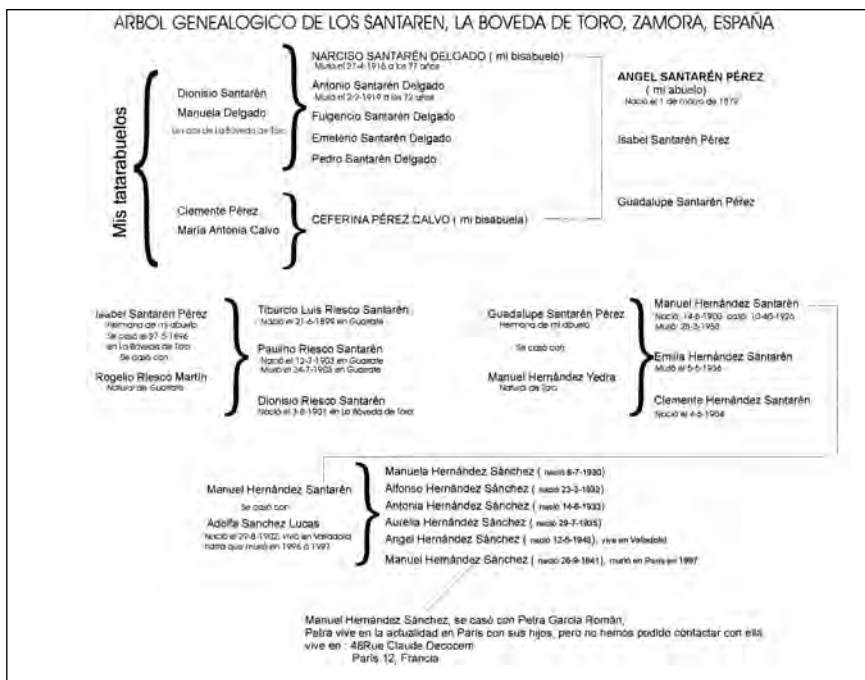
ARBOL GENEALOGICO DE LOS SANTAREN, LA BOVEDA DE TORO, ZAMORA, ESPAÑA

Mis tatarabuelos

Dionisio Santarén
Manuela Delgado
Un pos de la Boveda de Toro

NARCISO SANTARÉN DELGADO ( mi bisabuelo)
Murió el 21-4-1916 a los 77 años
Antonio Santarén Delgado
Murió el 2-2-1919 a los 72 años
Fulgencio Santarén Delgado
Emeterio Santarén Delgado
Pedro Santarén Delgado

ANGEL SANTARÉN PÉREZ
( mi abuelo)
Nació el 1 de marzo de 1879

Isabel Santarén Pérez

Guadalupe Santarén Pérez

Clemente Pérez
María Antonia Calvo

CEFERINA PÉREZ CALVO ( mi bisabuela)

Isabel Santaren Pérez
Hermana de mi abuelo
Se casó el 27-5-1896
en la Boveda de Toro
Se casó con
Rogelio Riesco Martín
Natural de Guarrate

Tiburcio Luis Riesco Santarén
Nació el 21-6-1899 en Guarrate
Paulino Riesco Santarén
Nació el 12-2-1903 en Guarrate
Murió el 24-7-1903 en Guarrate
Dionisio Riesco Santarén
Nació el 3-8-1901 en La Boveda de Toro

Guadalupe Santarén Pérez
Hermana de mi abuelo
Se casó con
Manuel Hernández Yedra
Natural de Toro

Manuel Hernández Santarén
Nació 14-6-1900 casó 10-46-1926
Murió 28-3-1958
Emilia Hernández Santarén
Murió el 5-5-1936
Clemente Hernández Santarén
Nació el 4-6-1904

Manuel Hernández Santarén
Se casó con
Adolfa Sanchez Lucas
Nació el 29-8-1902, vivió en Valladolid hasta que murió en 1996 ó 1997

Manuela Hernández Sánchez ( nació 6-7-1930)
Alfonso Hernández Sánchez ( nació 23-3-1932)
Antonia Hernández Sánchez ( nació 14-6-1933)
Aurelia Hernández Sánchez ( nació 29-7-1935)
Angel Hernández Sánchez ( nació 12-6-1940), vive en Valladolid
Manuel Hernández Sánchez ( nació 26-9-1941), murió en Paris en 1997

Manuel Hernández Sánchez, se casó con Petra Garcia Román,
Petra vive en la actualidad en Paris con sus hijos, pero no hemos podido contactar con ella
vive en : 48Rue Claude Decocem
Paris 12, Francia